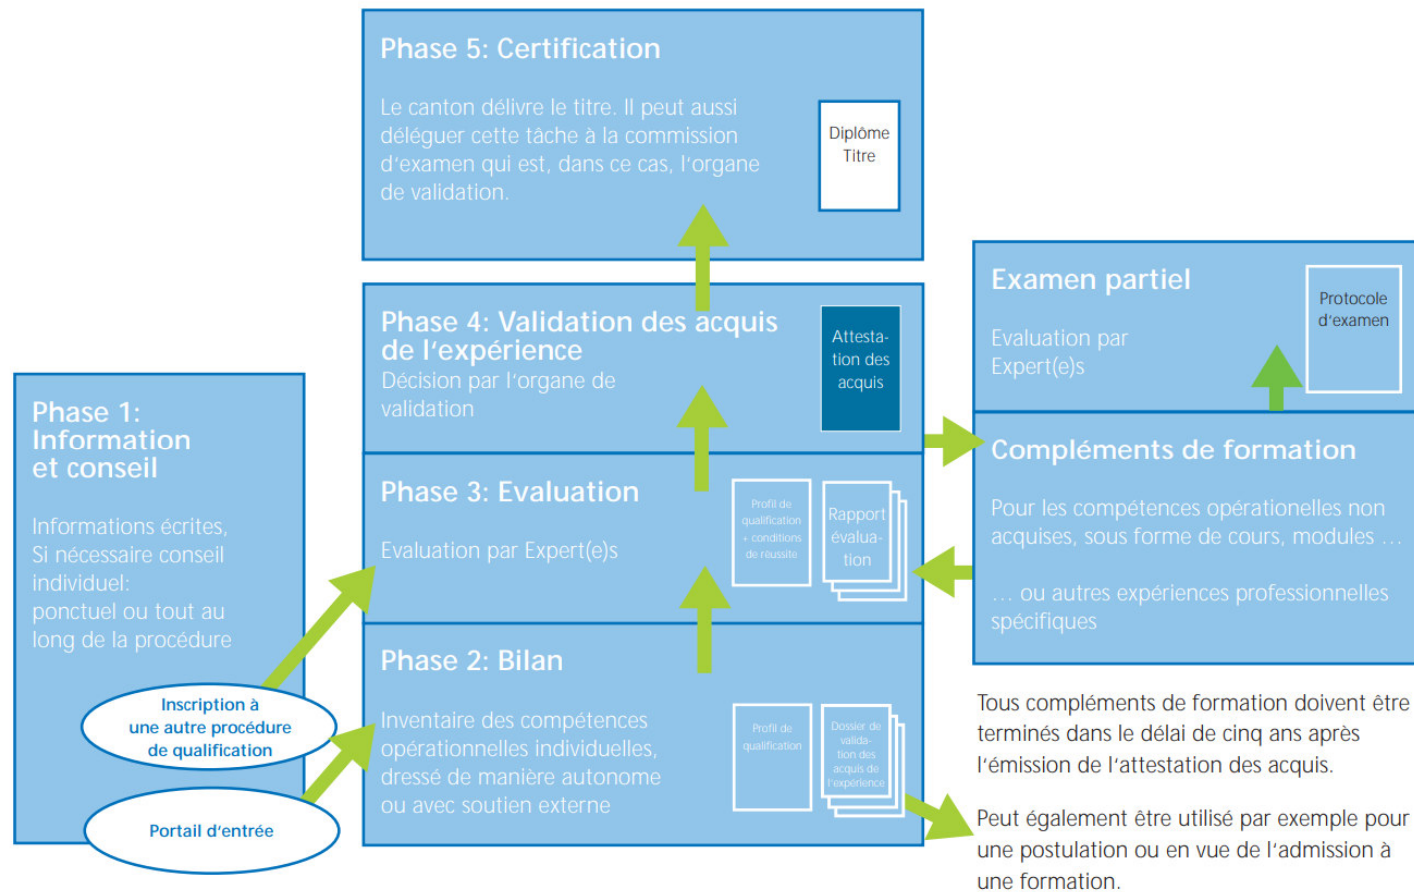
Phase 5: Certification

Le canton délivre le titre. Il peut aussi déléguer cette tâche à la commission d'examen qui est, dans ce cas, l'organe de validation.

Diplôme
Titre

Phase 4: Validation des acquis de l'expérience

Décision par l'organe de validation

Attestation des acquis

Phase 3: Evaluation

Evaluation par Expert(e)s

Profil de qualification + conditions de réussite

Rapport évaluation

Phase 2: Bilan

Inventaire des compétences opérationnelles individuelles, dressé de manière autonome ou avec soutien externe

Profil de qualification

Dossier de validation des acquis de l'expérience

Phase 1: Information et conseil

Informations écrites, Si nécessaire conseil individuel: ponctuel ou tout au long de la procédure

Inscription à une autre procédure de qualification

Portail d'entrée

Examen partiel

Evaluation par Expert(e)s

Protocole d'examen

Compléments de formation

Pour les compétences opérationnelles non acquises, sous forme de cours, modules …

… ou autres expériences professionnelles spécifiques

Tous compléments de formation doivent être terminés dans le délai de cinq ans après l'émission de l'attestation des acquis.

Peut également être utilisé par exemple pour une postulation ou en vue de l'admission à une formation.